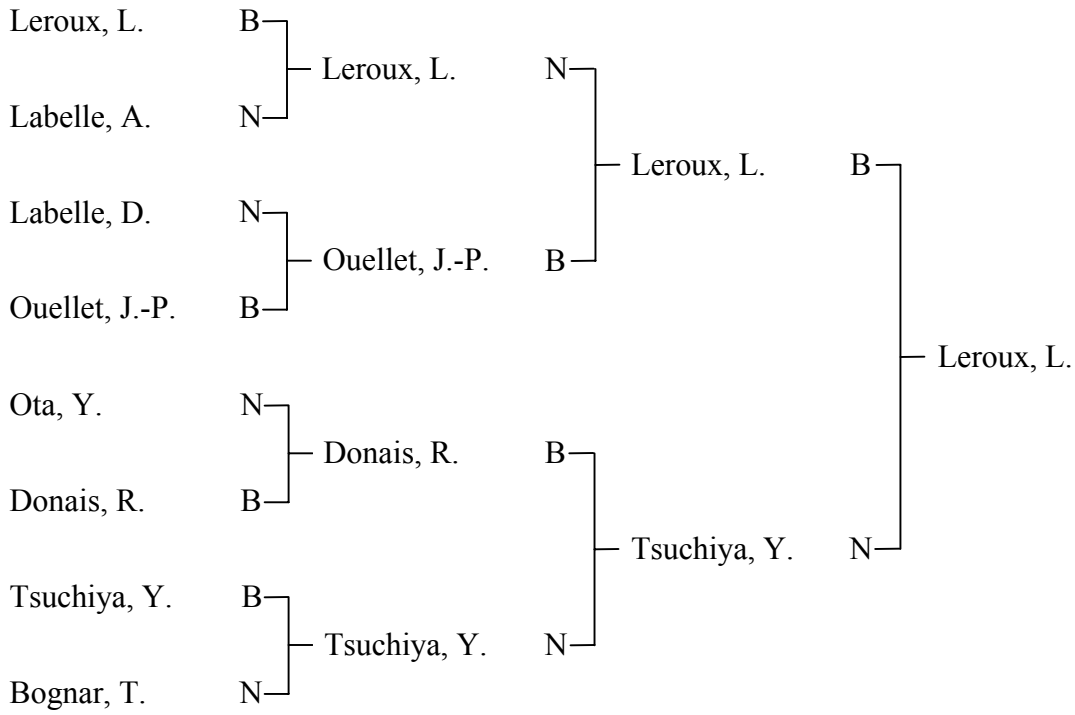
Leroux, L. B
Labelle, A. N
Leroux, L. N
Labelle, D. N
Ouellet, J.-P. B
Ouellet, J.-P. B
Leroux, L. B
Ota, Y. N
Donais, R. B
Donais, R. B
Tsuchiya, Y. B
Bognar, T. N
Tsuchiya, Y. N
Tsuchiya, Y. N
Leroux, L.